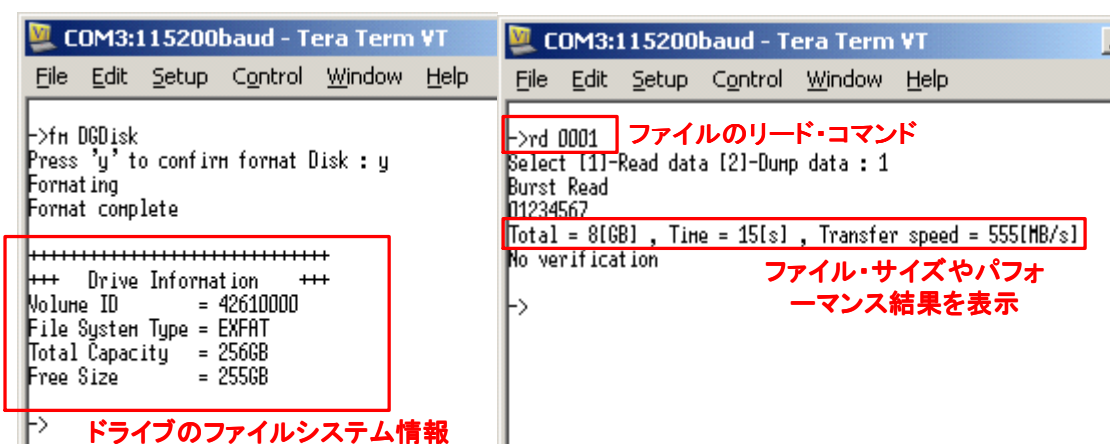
COM3:115200baud - Tera Term VT

File Edit Setup Control Window Help

->fm DGDisk
Press 'y' to confirm format Disk : y
Formating
Format complete

++++++++++++++++++++++++++++
+++ Drive Information +++
Volume ID = 42610000
File System Type = EXFAT
Total Capacity = 256GB
Free Size = 255GB

->

ドライブのファイルシステム情報

COM3:115200baud - Tera Term VT

File Edit Setup Control Window Help

->rd 0001
ファイルのリード・コマンド
Select [1]-Read data [2]-Dump data : 1
Burst Read
01234567
Total = 8[GB] , Time = 15[s] , Transfer speed = 555[MB/s]
No verification

->

ファイル・サイズやパフォーマンス結果を表示